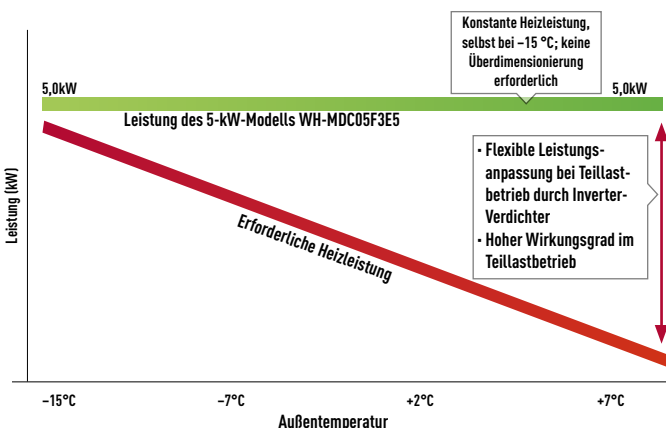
Konstante Heizleistung, selbst bei –15 °C; keine Überdimensionierung erforderlich

5,0kW

5,0kW

Leistung des 5-kW-Modells WH-MDC05F3E5

Leistung (kW)

· Flexible Leistungsanpassung bei Teillastbetrieb durch Inverter-Verdichter
· Hoher Wirkungsgrad im Teillastbetrieb

Erforderliche Heizleistung

–15°C

–7°C

+2°C

+7°C

Außentemperatur